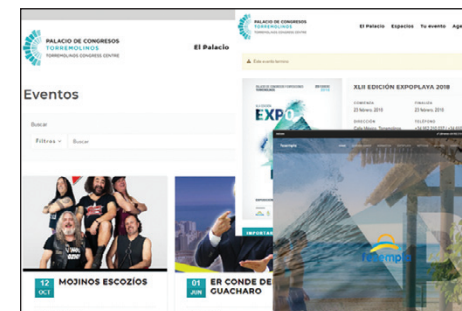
PALACIO DE CONGRESOS
TORREMOLINOS
TORREMOLINOS CONGRESS CENTRE

El Palacio

Eventos

Buscar

Filtros

Buscar

12
OCT
MOJINOS ESCOZÍOS

01
JUN
ER CONDE DE
GUACHARO

PALACIO DE CONGRESOS
TORREMOLINOS
TORREMOLINOS CONGRESS CENTRE

El Palacio Espacios Tu evento Age

Este evento ha terminado

XLII EDICIÓN EXPOPLAYA 2018

EXPO

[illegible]

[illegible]

IMPORTA

feaempla

feaempla